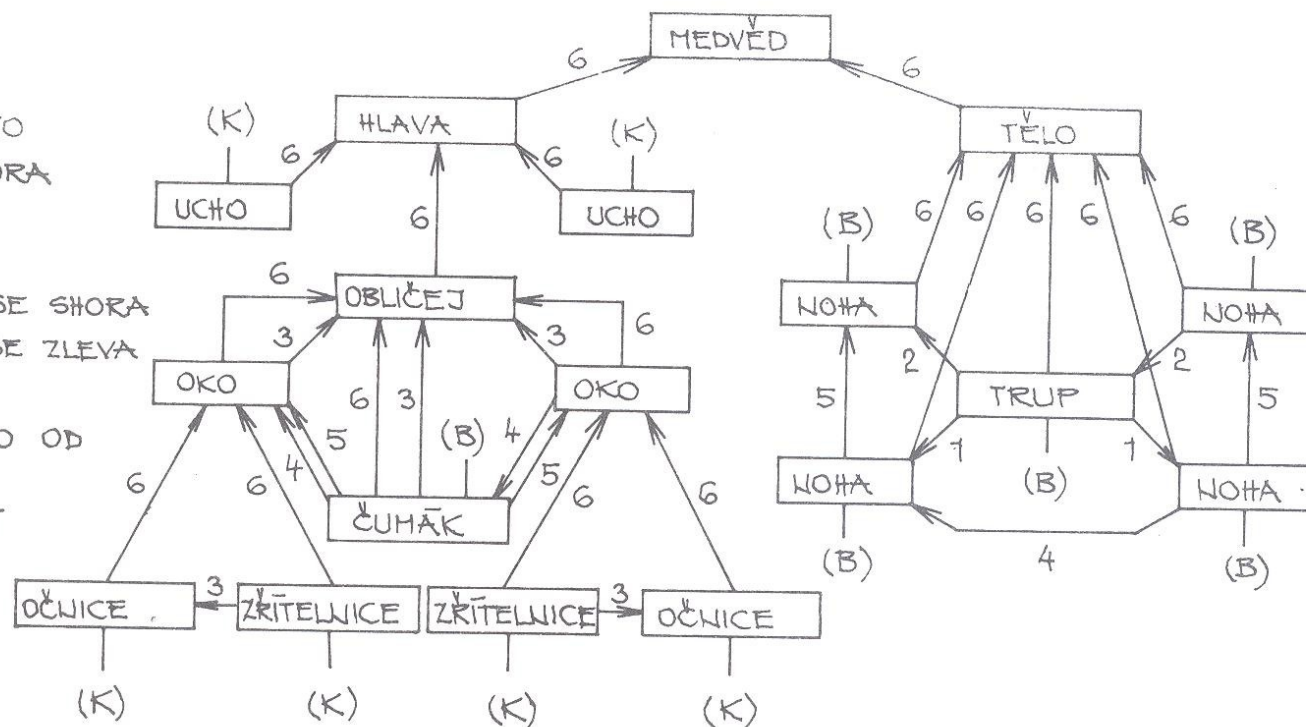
MEDVĚD

6 6

TO
ORA

(K) HLAVA (K)

6 6

UCHO 6 UCHO

TĚLO

6 6 6 6 6

(B) (B)

6

SE SHORA
SE ZLEVA

OBLIČEJ

3 3 6

OKO OKO

NOHA NOHA

2 2

TRUP

5 5

6 3

5 4

(B)

O OD

6 6 4 5 6 6

ČUMÁK

1 1

NOHA (B) NOHA

(B) 4 (B)

3 3

OČNICE ZŘITELNICE ZŘITELNICE OČNICE

(K) (K) (K) (K)